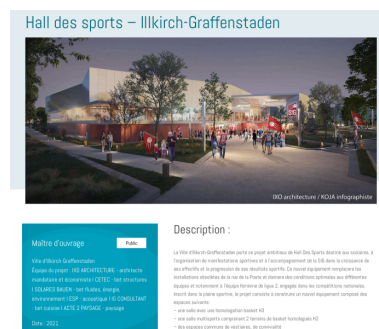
Hall des sports – Illkirch-Graffenstaden

IXO architecture / KOJA infographiste

Maître d'ouvrage

Public

Ville d'Illkirch-Graffenstaden
Équipe du projet : IXO ARCHITECTURE - architecte mandataire et économiste | CETEC - bet structures | SOLARES BAUEN - bet fluides, énergie, environnement | ESP - acoustique | IG CONSULTANT - bet cuisine | ALTEE 2 PAYSAGE - paysage

Date : 2021

Description :

La Ville d'Illkirch-Graffenstaden porte ce projet ambitieux de Hall Des Sports destiné aux scolaires, à l'organisation de manifestations sportives et à l'accompagnement de la SIG dans la croissance de ses effectifs et la progression de ses résultats sportifs. Ce nouvel équipement remplacera les installations situées de la rue de la Porte et donnera des conditions optimales aux différentes équipes et notamment à l'équipe féminine de ligue 2, engagée dans des compétitions nationales. Inscrit dans la pleine sportive, le projet consiste à construire un nouvel équipement composé des espaces suivants :
– une salle avec une homologation basket H3
– une salle multisports comprenant 2 terrains de basket homologués H2
– des espaces communs de vestiaires, de convivialité